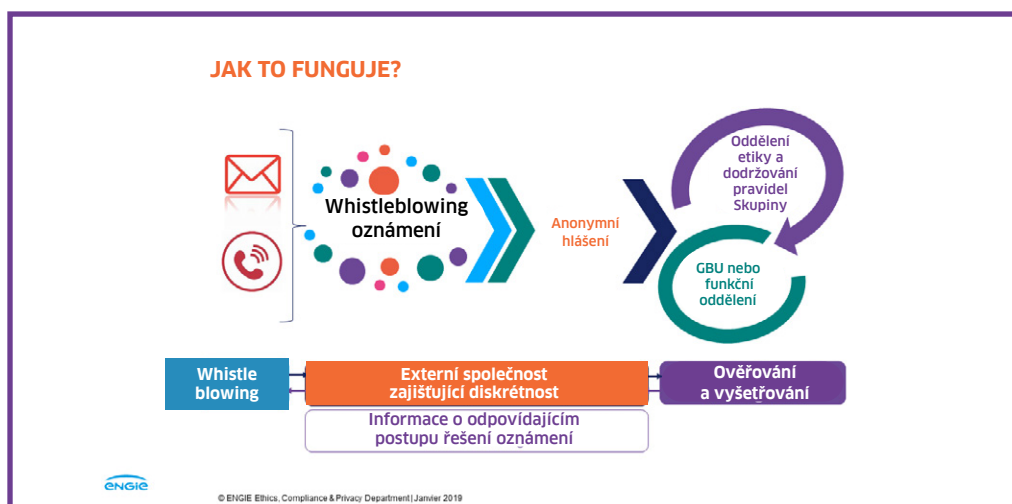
JAK TO FUNGUJE?

Whistleblowing oznámení

Anonymní hlášení

Oddělení etiky a dodržování pravidel Skupiny

GBU nebo funkční oddělení

Whistle blowing

Externí společnost zajišťující diskrétnost

Ověřování a vyšetřování

Informace o odpovídajícím postupu řešení oznámení

ENGIE

© ENGIE Ethics, Compliance & Privacy Department | Janvier 2019